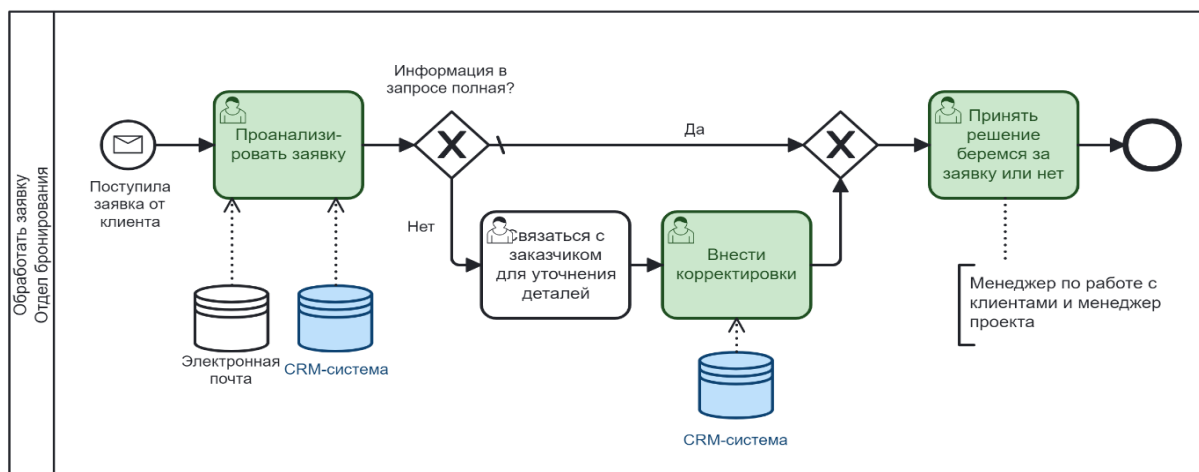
Обработать заявку
Отдел бронирования

Поступила заявка от клиента

Проанализировать заявку

Электронная почта

CRM-система

Информация в запросе полная?

Да

Нет

вязаться с заказчиком для уточнения деталей

Внести корректировки

CRM-система

Принять решение беремся за заявку или нет

Менеджер по работе с клиентами и менеджер проекта